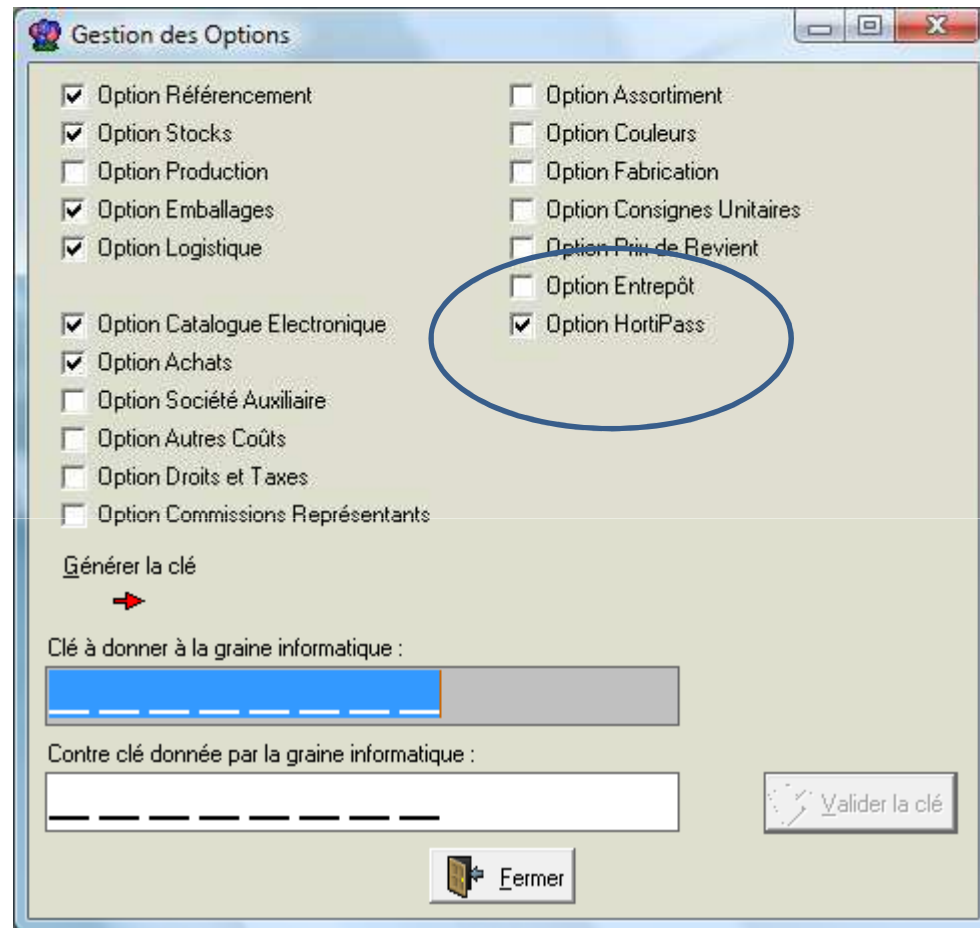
Gestion des Options

Option Référencement
Option Stocks
Option Production
Option Emballages
Option Logistique

Option Catalogue Electronique
Option Achats
Option Société Auxiliaire
Option Autres Coûts
Option Droits et Taxes
Option Commissions Représentants

Option Assortiment
Option Couleurs
Option Fabrication
Option Consignes Unitaires
Option Prix de Revient
Option Entrepôt
Option HortiPass

Générer la clé

Clé à donner à la graine informatique :

Contre clé donnée par la graine informatique :

Valider la clé

Fermer